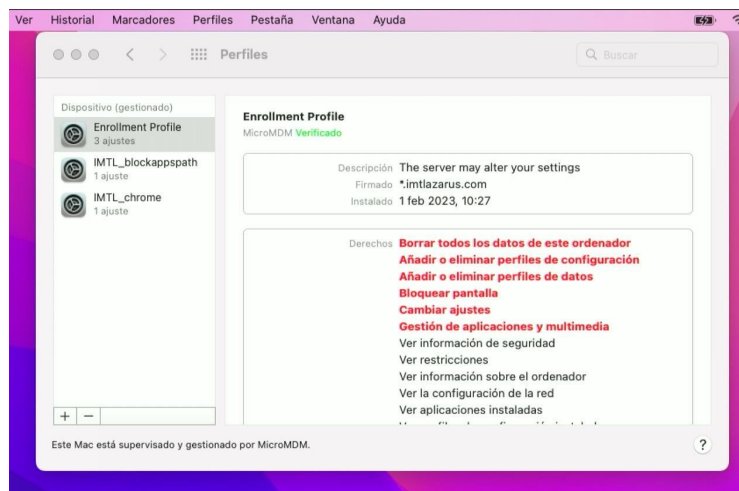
Ver Historial Marcadores Perfiles Pestaña Ventana Ayuda

Perfiles

Buscar

Dispositivo (gestionado)

Enrollment Profile
3 ajustes

IMTL_blockappspath
1 ajuste

IMTL_chrome
1 ajuste

+ −

Enrollment Profile
MicroMDM Verificado

Descripción The server may alter your settings
Firmado *.imtlazarus.com
Instalado 1 feb 2023, 10:27

Derechos Borrar todos los datos de este ordenador
Añadir o eliminar perfiles de configuración
Añadir o eliminar perfiles de datos
Bloquear pantalla
Cambiar ajustes
Gestión de aplicaciones y multimedia
Ver información de seguridad
Ver restricciones
Ver información sobre el ordenador
Ver la configuración de la red
Ver aplicaciones instaladas
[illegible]

Este Mac está supervisado y gestionado por MicroMDM.

?